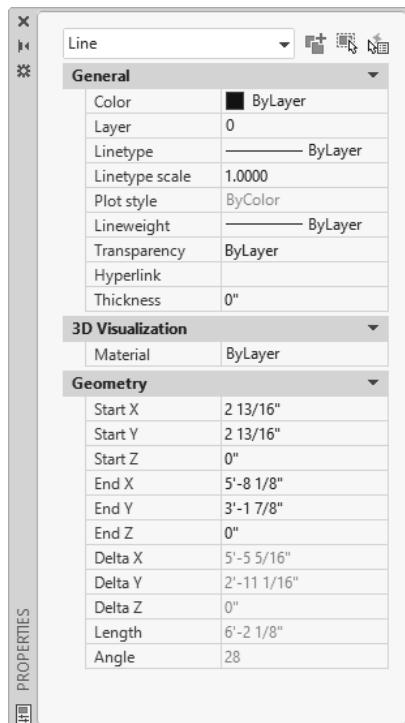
Line

**General**

| | |
|---|---|
| Color | ByLayer |
| Layer | 0 |
| Linetype | ByLayer |
| Linetype scale | 1.0000 |
| Plot style | ByColor |
| Lineweight | ByLayer |
| Transparency | ByLayer |
| Hyperlink | |
| Thickness | 0" |

**3D Visualization**

| | |
|---|---|
| Material | ByLayer |

**Geometry**

| | |
|---|---|
| Start X | 2 13/16" |
| Start Y | 2 13/16" |
| Start Z | 0" |
| End X | 5'-8 1/8" |
| End Y | 3'-1 7/8" |
| End Z | 0" |
| Delta X | 5'-5 5/16" |
| Delta Y | 2'-11 1/16" |
| Delta Z | 0" |
| Length | 6'-2 1/8" |
| Angle | 28 |

PROPERTIES